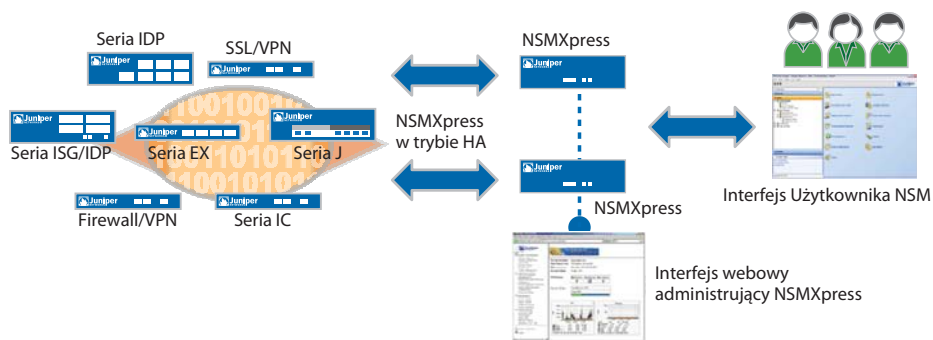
Seria IDP

SSL/VPN

Juniper

Juniper

Juniper

Seria ISG/IDP

Juniper

Seria EX

Juniper

Seria J

Juniper

Firewall/VPN

Juniper

Seria IC

NSMXpress

Juniper

NSMXpress w trybie HA

Juniper

NSMXpress

Interfejs Użytkownika NSM

Interfejs webowy administrujący NSMXpress